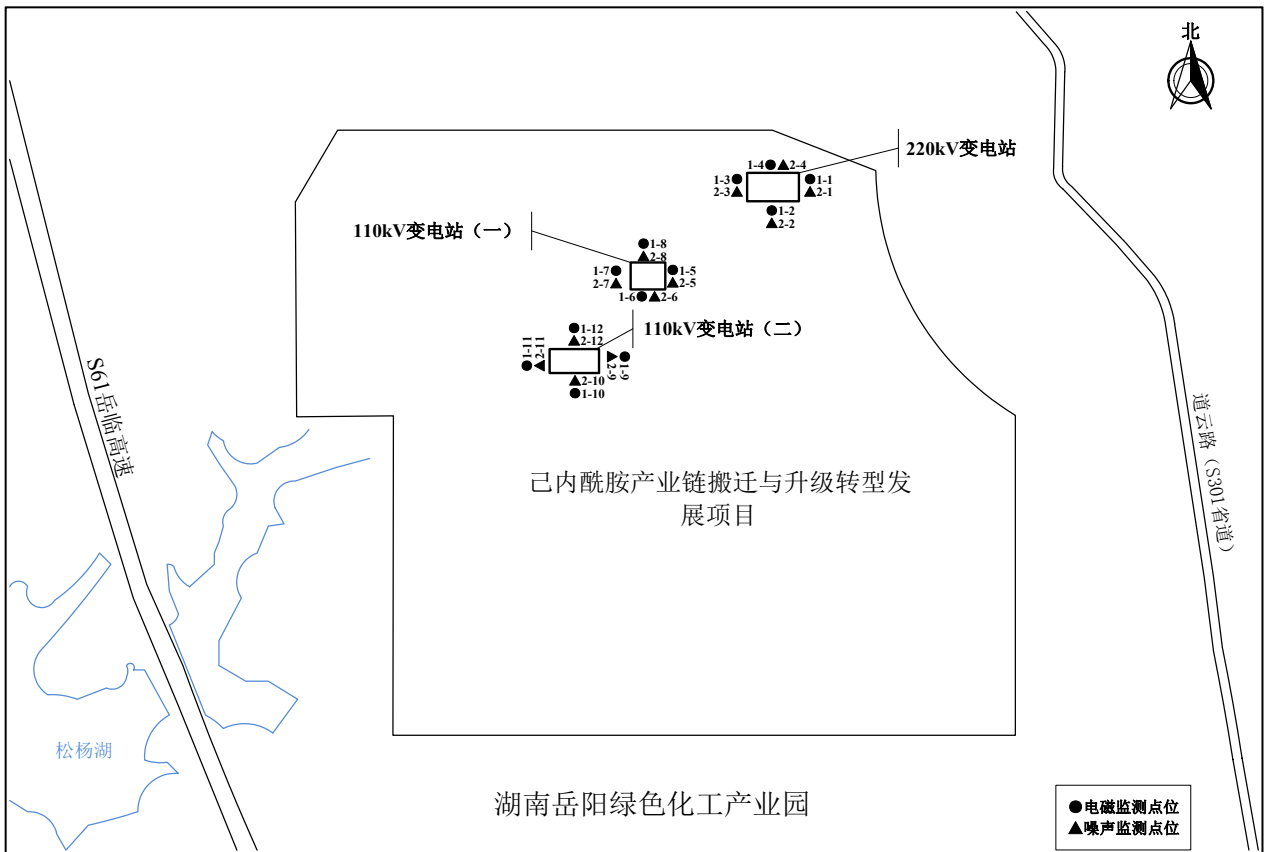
北

220kV变电站

1-4 2-4
1-3 1-1
2-3 2-1
1-2
2-2

110kV变电站（一）

1-8
2-8
1-7 1-5
2-7 2-5
1-6 2-6

110kV变电站（二）

1-12
2-12
1-11
2-11
1-9
2-9
2-10
1-10

S61岳临高速

道云路（S301省道）

己内酰胺产业链搬迁与升级转型发展项目

松杨湖

湖南岳阳绿色化工产业园

●电磁监测点位
▲噪声监测点位